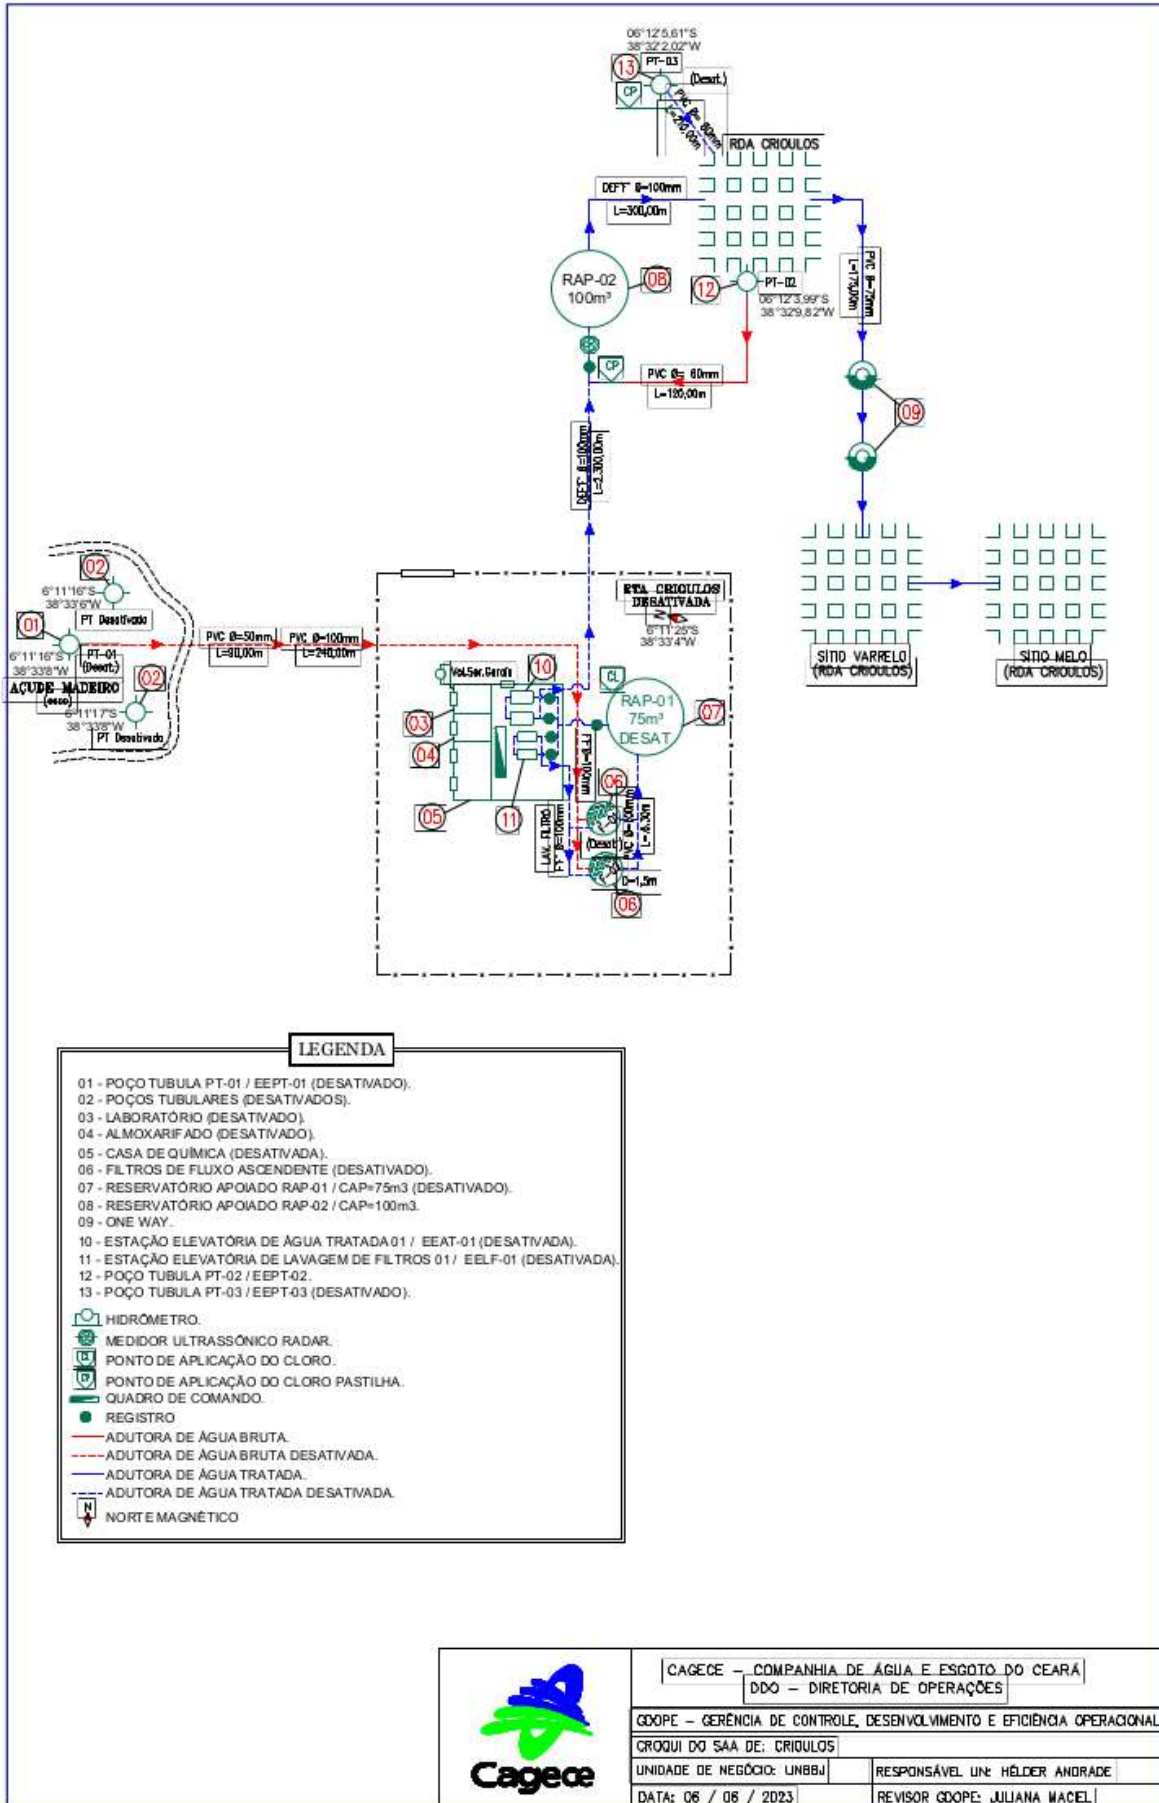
06°12'5,61"S
38°32'2,02"W
13
PT-03
(Desat.)
CP
PVC Ø= 60mm
L=210,00m
RDA CRIOULOS
DEFºF Ø=100mm
L=300,00m
RAP-02
100m³
08
12
PT-02
06°12'3,99"S
38°32'9,82"W
PVC Ø=75mm
L=175,00m
CP
PVC Ø= 60mm
L=120,00m
09
DEFºF Ø=100mm
L=2.300,00m
02
6°11'16"S
38°33'6"W
PT Desativado
01
6°11'16"S
38°33'8"W
PT-01
(Desat.)
AÇUDE MADEIRO
(seco)
02
6°11'17"S
38°33'8"W
PT Desativado
PVC Ø=50mm
L=90,00m
PVC Ø=100mm
L=240,00m
ETA CRIOULOS
DESATIVADA
N
6°11'25"S
38°33'4"W
Vol.Ser.Gerais
10
CL
RAP-01
75m³
DESAT.
07
03
04
05
11
PVC Ø=100mm
06
LAV. FILTRO
PVC Ø=100mm
(Desat.)
PVC Ø=100mm
L=6,30m
D=1,5m
06
SÍTIO VARRELO
(RDA CRIOULOS)
SÍTIO MELO
(RDA CRIOULOS)

LEGENDA
01 - POÇO TUBULA PT-01 / EEPT-01 (DESATIVADO).
02 - POÇOS TUBULARES (DESATIVADOS).
03 - LABORATÓRIO (DESATIVADO).
04 - ALMOXARIFADO (DESATIVADO).
05 - CASA DE QUÍMICA (DESATIVADA).
06 - FILTROS DE FLUXO ASCENDENTE (DESATIVADO).
07 - RESERVATÓRIO APOIADO RAP-01 / CAP=75m3 (DESATIVADO).
08 - RESERVATÓRIO APOIADO RAP-02 / CAP=100m3.
09 - ONE WAY.
10 - ESTAÇÃO ELEVATÓRIA DE ÁGUA TRATADA 01 / EEAT-01 (DESATIVADA).
11 - ESTAÇÃO ELEVATÓRIA DE LAVAGEM DE FILTROS 01 / EELF-01 (DESATIVADA).
12 - POÇO TUBULA PT-02 / EEPT-02.
13 - POÇO TUBULA PT-03 / EEPT-03 (DESATIVADO).
HIDRÔMETRO.
MEDIDOR ULTRASSÔNICO RADAR.
PONTO DE APLICAÇÃO DO CLORO.
PONTO DE APLICAÇÃO DO CLORO PASTILHA.
QUADRO DE COMANDO.
REGISTRO
ADUTORA DE ÁGUA BRUTA.
ADUTORA DE ÁGUA BRUTA DESATIVADA.
ADUTORA DE ÁGUA TRATADA.
ADUTORA DE ÁGUA TRATADA DESATIVADA.
N
NORTE MAGNÉTICO

Cagece
CAGECE – COMPANHIA DE ÁGUA E ESGOTO DO CEARÁ
DDO – DIRETORIA DE OPERAÇÕES
GCOPE – GERÊNCIA DE CONTROLE, DESENVOLVIMENTO E EFICIÊNCIA OPERACIONAL
CROQUI DO SAA DE: CRIOULOS
UNIDADE DE NEGÓCIO: UNBBJ
RESPONSÁVEL UN: HÉLDER ANDRADE
DATA: 06 / 06 / 2023
REVISOR GCOPE: JULIANA MACIEL